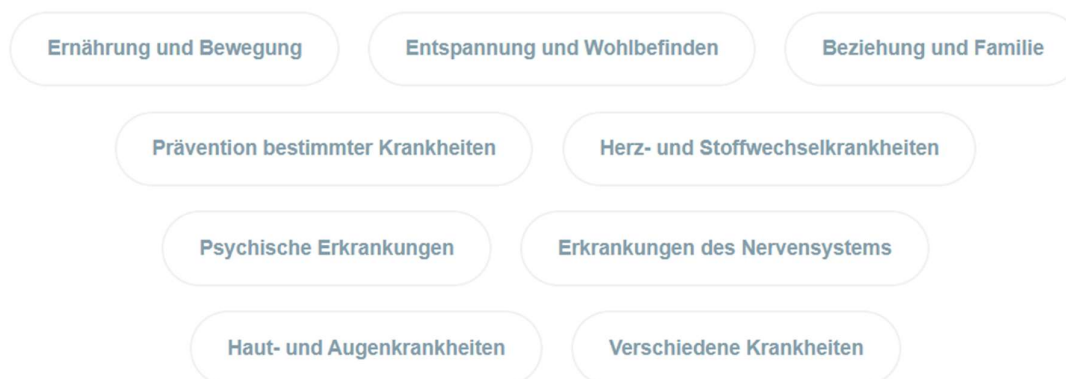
Ernährung und Bewegung

Entspannung und Wohlbefinden

Beziehung und Familie

Prävention bestimmter Krankheiten

Herz- und Stoffwechselkrankheiten

Psychische Erkrankungen

Erkrankungen des Nervensystems

Haut- und Augenkrankheiten

Verschiedene Krankheiten